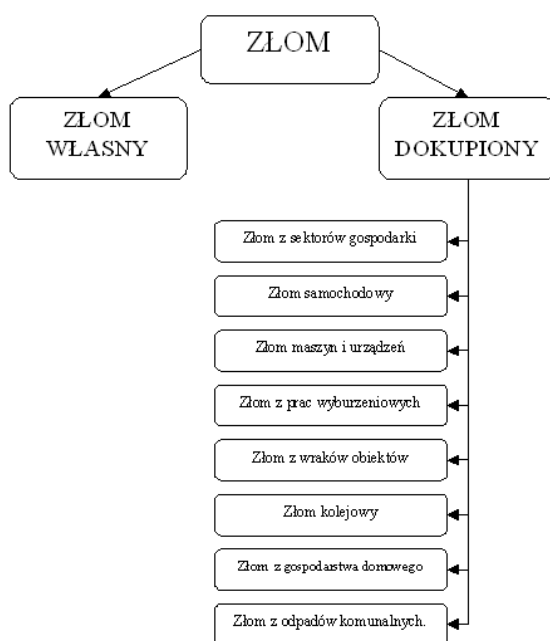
ZŁOM

ZŁOM WŁASNY

ZŁOM DOKUPIONY

Złom z sektorów gospodarki

Złom samochodowy

Złom maszyn i urządzeń

Złom z prac wyburzeniowych

Złom z wraków obiektów

Złom kolejowy

Złom z gospodarstwa domowego

Złom z odpadów komunalnych.